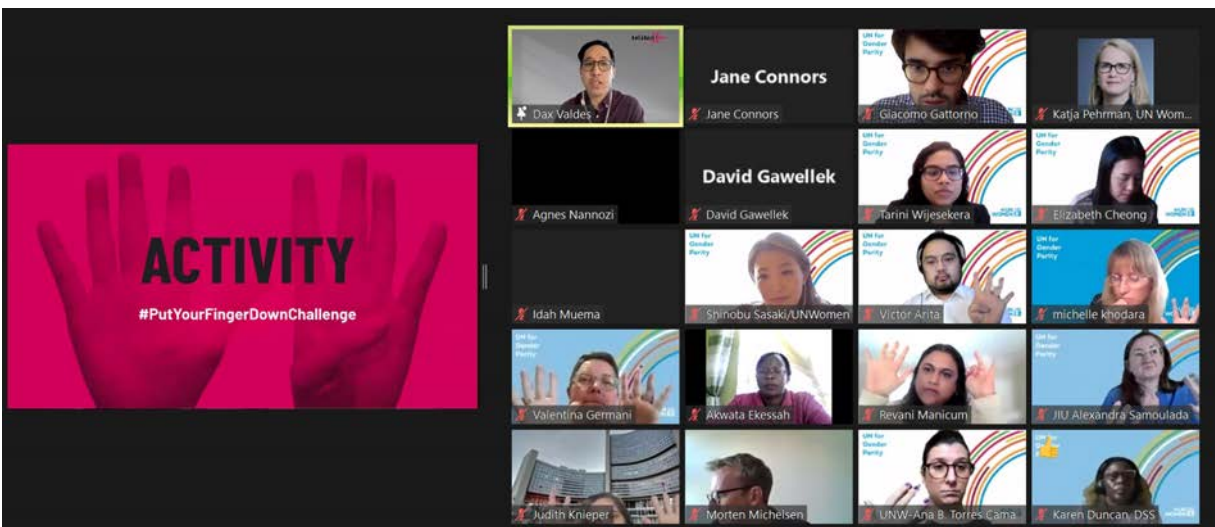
ACTIVITY
#PutYourFingerDownChallenge

Dax Valdes

Jane Connors
Jane Connors

UN for Gender Parity
Giacomo Gattorno

Katja Pehrman, UN Wom...

Agnes Nannozi

David Gawellek
David Gawellek

UN for Gender Parity
Tarini Wijesekera

UN for Gender Parity
Elizabeth Cheong

Idah Muema

UN for Gender Parity
Shinobu Sasaki/UNWomen

UN for Gender Parity
Victor Arita

UN for Gender Parity
michelle khodara

UN for Gender Parity
Valentina Germani

Akwata Ekessah

Revani Manicum

UN for Gender Parity
JIU Alexandra Samoulada

Judith Knieper

Morten Michelsen

UN for Gender Parity
UNW-Ana B. Torres Cama...

Karen Duncan, DSS